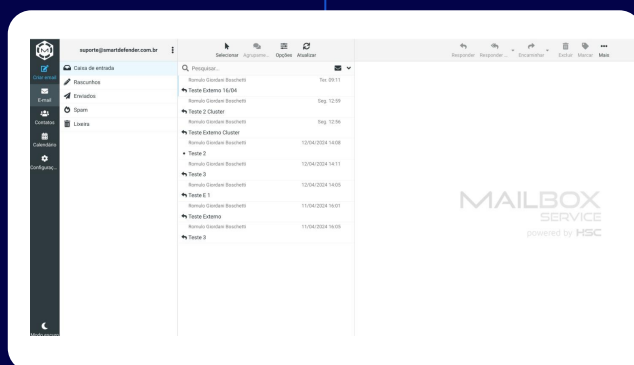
Criar email
E-mail
Contatos
Calendário
Configuraç...
Modo escuro

suporte@smartdefender.com.br

Caixa de entrada
Rascunhos
Enviados
Spam
Lixeira

Selecionar Agrupame... Opções Atualizar

Pesquisar...

Romulo Giordani Boschetti Ter. 09:11
Teste Externo 16/04
Romulo Giordani Boschetti Seg. 12:59
Teste 2 Cluster
Romulo Giordani Boschetti Seg. 12:56
Teste Externo Cluster
Romulo Giordani Boschetti 12/04/2024 14:08
Teste 2
Romulo Giordani Boschetti 12/04/2024 14:11
Teste 3
Romulo Giordani Boschetti 12/04/2024 14:05
Teste E 1
Romulo Giordani Boschetti 11/04/2024 16:01
Teste Externo
Romulo Giordani Boschetti 11/04/2024 16:05
Teste 3

Responder Responder ... Encaminhar Excluir Marcar Mais

MAILBOX
SERVICE
powered by HSC